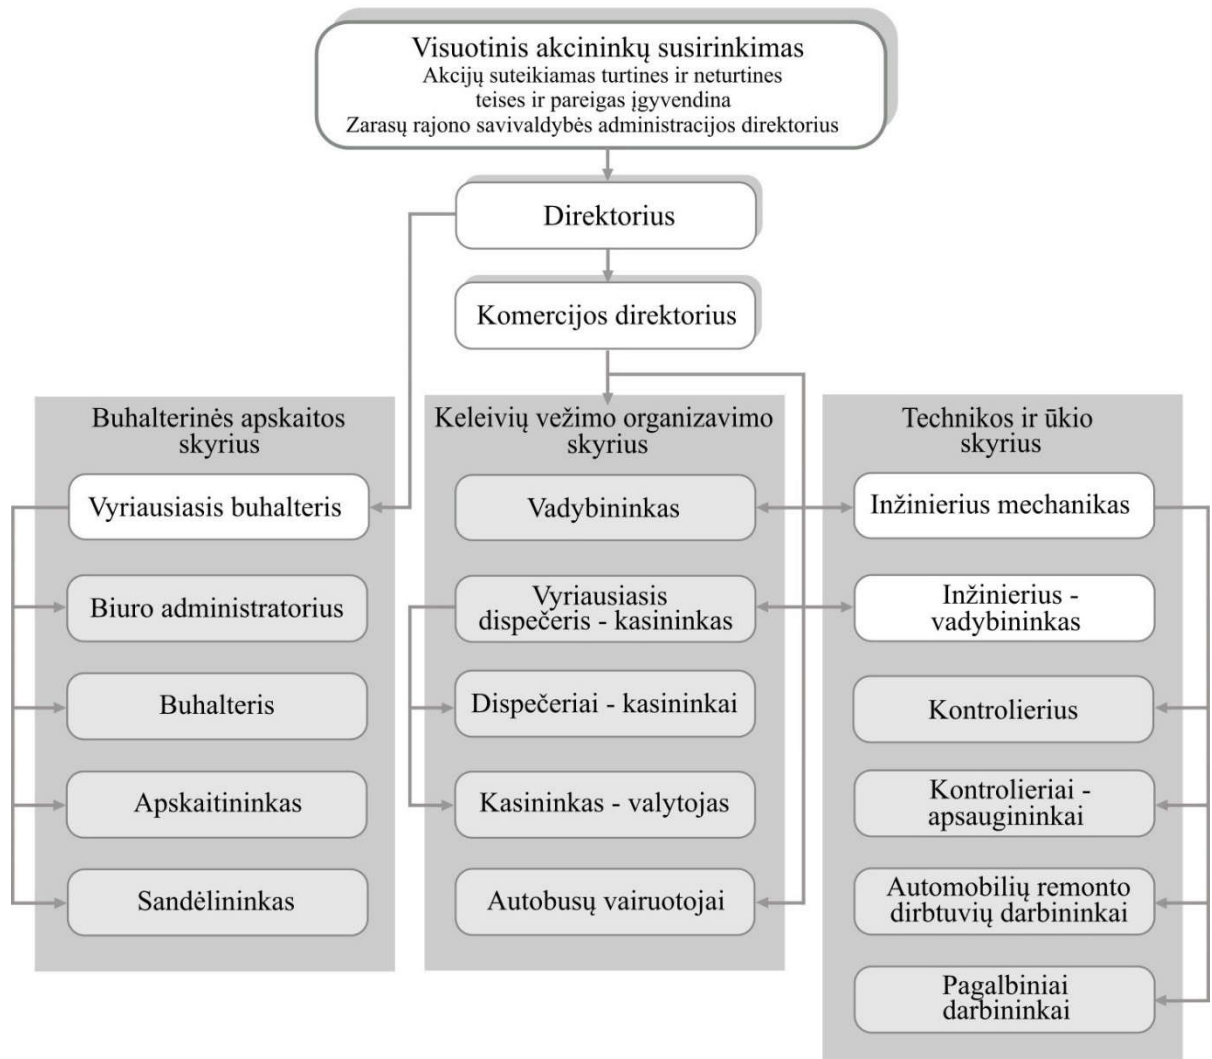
Visuotinis akcininkų susirinkimas
Akcijų suteikiamas turtines ir neturtines teises ir pareigas įgyvendina Zarasų rajono savivaldybės administracijos direktorius

Direktorius

Komercijos direktorius

Buhalterinės apskaitos skyrius

Vyriausiasis buhalteris

Biuro administratorius

Buhalteris

Apskaitininkas

Sandėlininkas

Keleivių vežimo organizavimo skyrius

Vadybininkas

Vyriausiasis dispečeris - kasininkas

Dispečeriai - kasininkai

Kasininkas - valytojas

Autobusų vairuotojai

Technikos ir ūkio skyrius

Inžinierius mechanikas

Inžinierius - vadybininkas

Kontrolierius

Kontrolieriai - apsauginінkai

Automobilių remonto dirbtuvių darbininkai

Pagalbiniai darbininkai